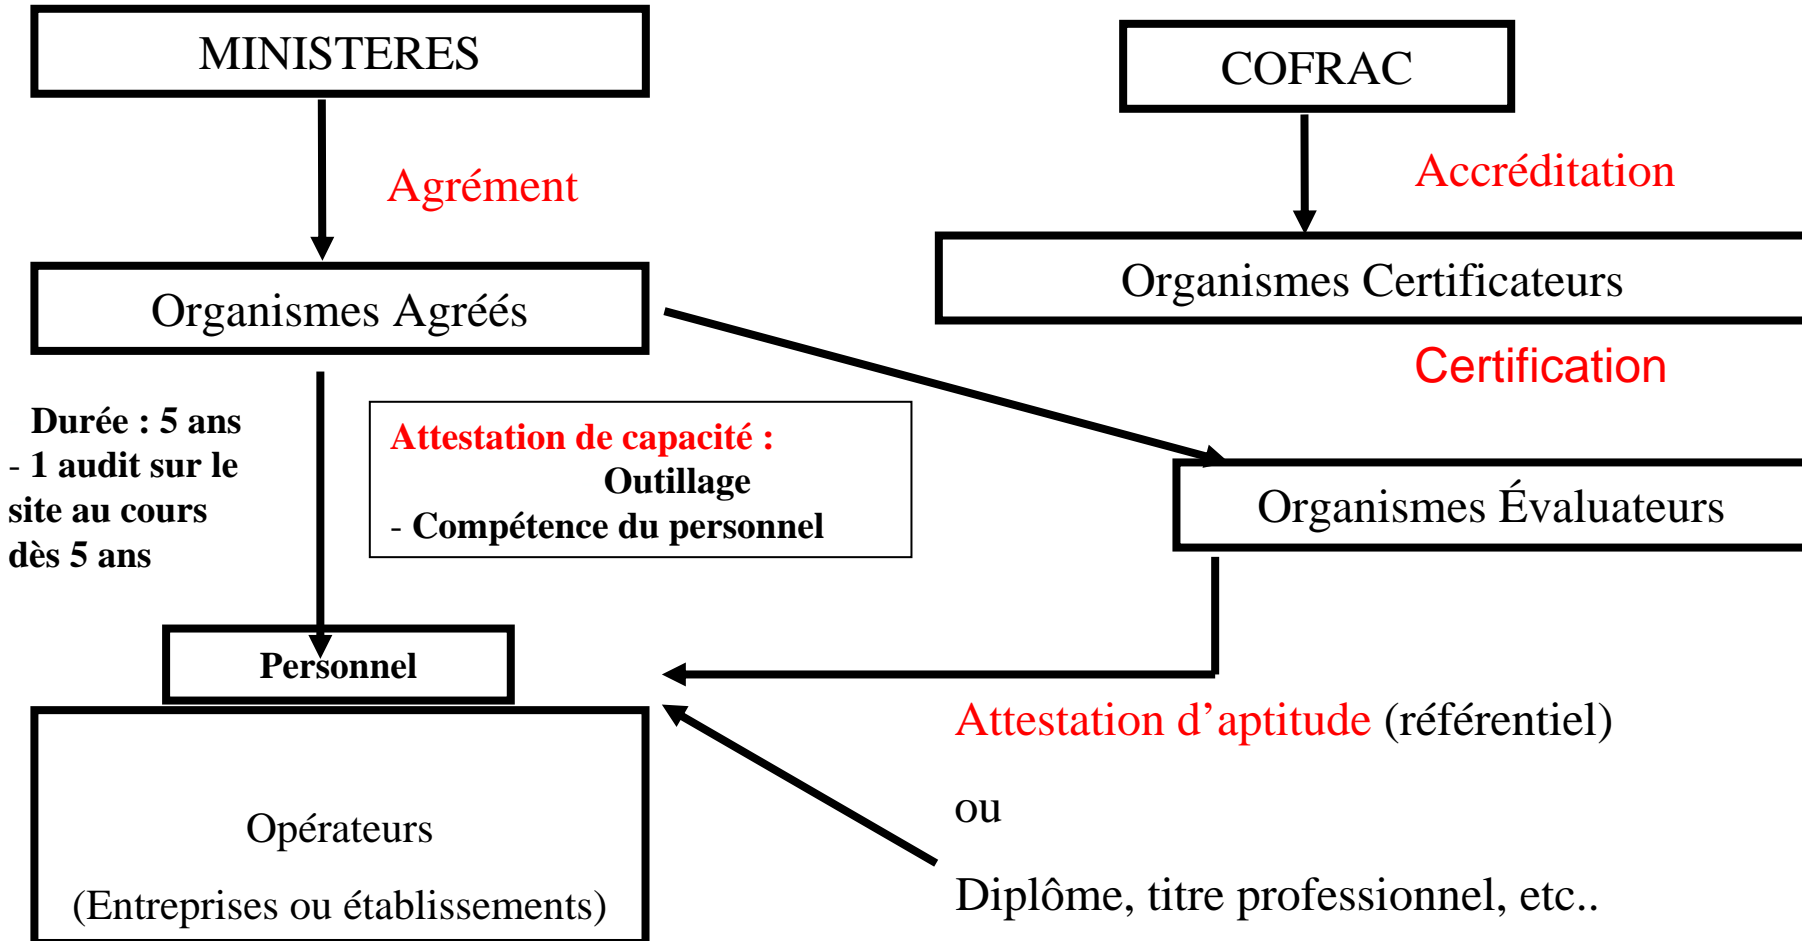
MINISTERES

COFRAC

Agrément

Accréditation

Organismes Agréés

Organismes Certificateurs

Certification

Durée : 5 ans
- 1 audit sur le site au cours dès 5 ans

Attestation de capacité :
Outillage
- Compétence du personnel

Organismes Évaluateurs

Personnel

Attestation d’aptitude (référentiel)

ou

Diplôme, titre professionnel, etc..

Opérateurs

(Entreprises ou établissements)